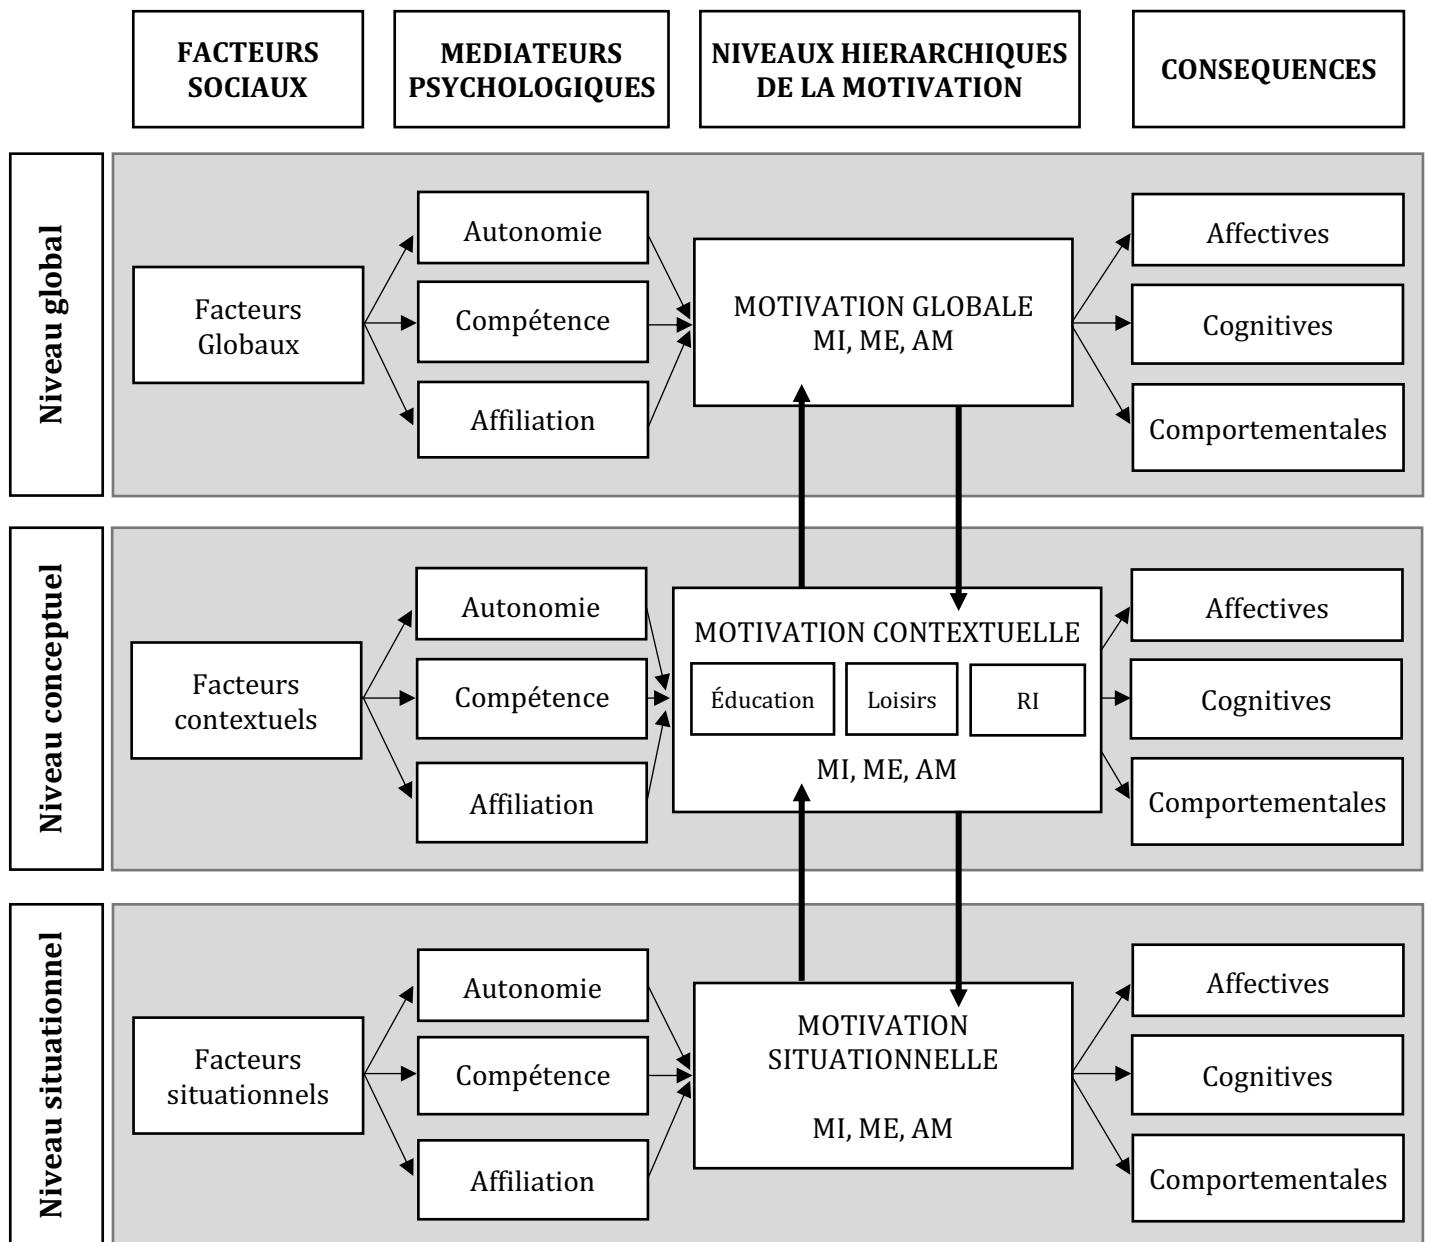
FACTEURS SOCIAUX

MEDIATEURS PSYCHOLOGIQUES

NIVEAUX HIERARCHIQUES DE LA MOTIVATION

CONSEQUENCES

Niveau global

Facteurs Globaux

Autonomie

Compétence

Affiliation

MOTIVATION GLOBALE
MI, ME, AM

Affectives

Cognitives

Comportementales

Niveau conceptuel

Facteurs contextuels

Autonomie

Compétence

Affiliation

MOTIVATION CONTEXTUELLE

Éducation

Loisirs

RI

MI, ME, AM

Affectives

Cognitives

Comportementales

Niveau situationnel

Facteurs situationnels

Autonomie

Compétence

Affiliation

MOTIVATION SITUATIONNELLE

MI, ME, AM

Affectives

Cognitives

Comportementales